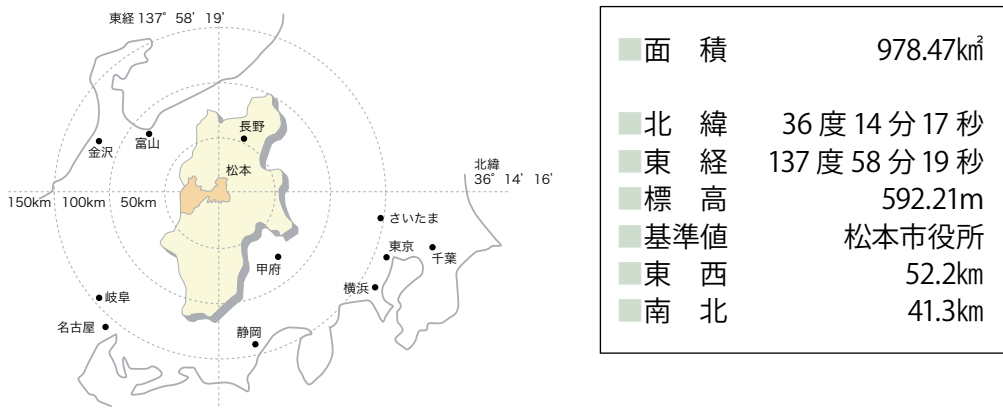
東経 137° 58' 19'

北緯 36° 14' 16'

150km 100km 50km

金沢
富山
長野
松本
さいたま
東京
千葉
甲府
横浜
岐阜
名古屋
静岡

| | |
|---|---|
| ■面　積 | 978.47㎢ |
| ■北　緯 | 36 度 14 分 17 秒 |
| ■東　経 | 137 度 58 分 19 秒 |
| ■標　高 | 592.21m |
| ■基準値 | 松本市役所 |
| ■東　西 | 52.2㎞ |
| ■南　北 | 41.3㎞ |